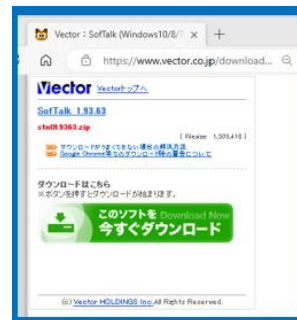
Vector : SofTalk (Windows10/8/7 ×
+
https://www.vector.co.jp/download...

Vector Vectorトップへ

SofTalk 1.93.63

stn089363.zip

( Filesize : 1,305,416 )

ダウンロードが始まらない場合の解決方法
Google Chrome等でのダウンロード時の警告について

ダウンロードはこちら
※ボタンを押すとダウンロードが始まります。

このソフトを Download Now
今すぐダウンロード

(c) Vector HOLDINGS Inc. All Rights Reserved.